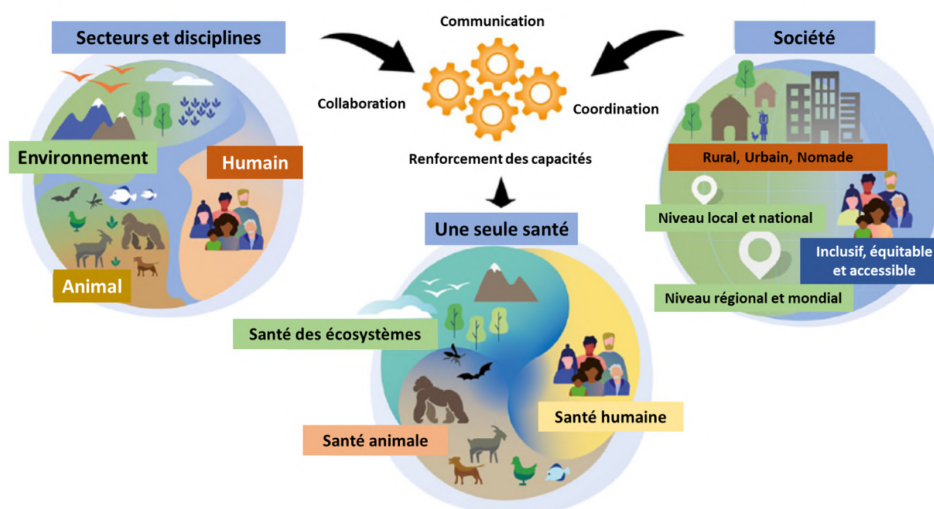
Secteurs et disciplines

Environnement

Humain

Animal

Communication

Collaboration

Coordination

Renforcement des capacités

Une seule santé

Santé des écosystèmes

Santé humaine

Santé animale

Société

Rural, Urbain, Nomade

Niveau local et national

Inclusif, équitable et accessible

Niveau régional et mondial